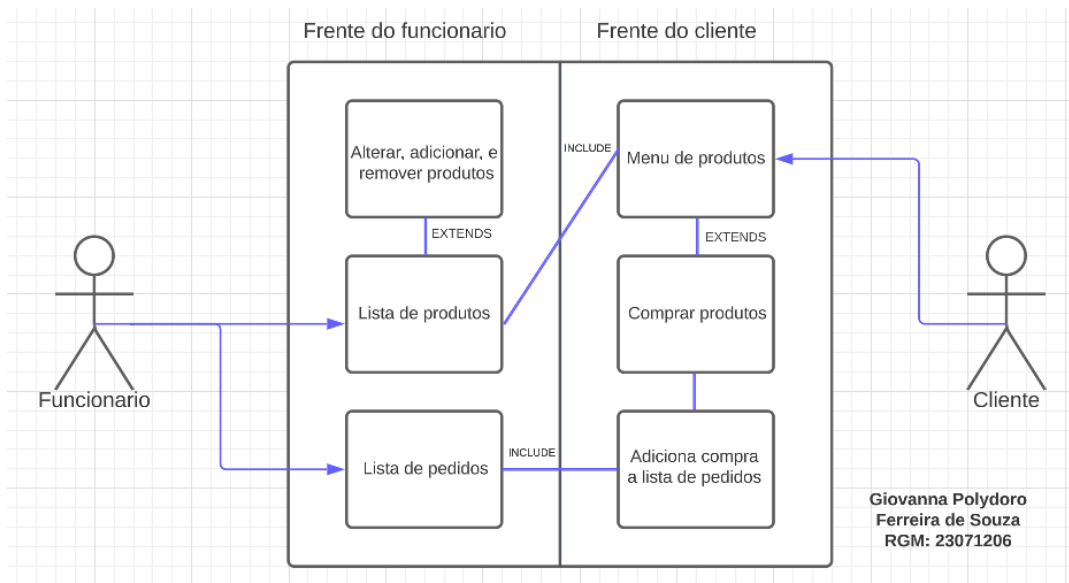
Frente do funcionario

Frente do cliente

Alterar, adicionar, e remover produtos

INCLUDE

Menu de produtos

EXTENDS

EXTENDS

Lista de produtos

Comprar produtos

Funcionario

Cliente

Lista de pedidos

INCLUDE

Adiciona compra a lista de pedidos

Giovanna Polydoro Ferreira de Souza RGM: 23071206